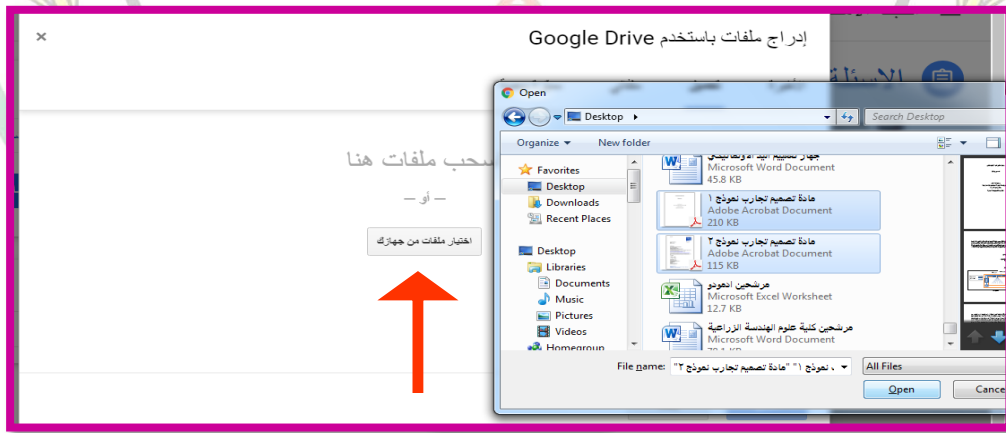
إدراج ملفات باستخدم Google Drive

×

سحب ملفات هنا

— أو —

اختيار ملفات من جهازك

Open

Desktop

Search Desktop

Organize ▾

New folder

Favorites

Desktop

Downloads

Recent Places

Desktop

Libraries

Documents

Music

Pictures

Videos

Homegroup

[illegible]

Microsoft Word Document

45.8 KB

مادة تصميم تجارب نموذج ١

Adobe Acrobat Document

210 KB

مادة تصميم تجارب نموذج ٢

Adobe Acrobat Document

115 KB

مرشحين ادمودو

Microsoft Excel Worksheet

12.7 KB

مرشحين كلية علوم الهندسة الزراعية

Microsoft Word Document

File name:

"مادة تصميم تجارب نموذج ٢" "نموذج ١"

All Files

Open

Cancel